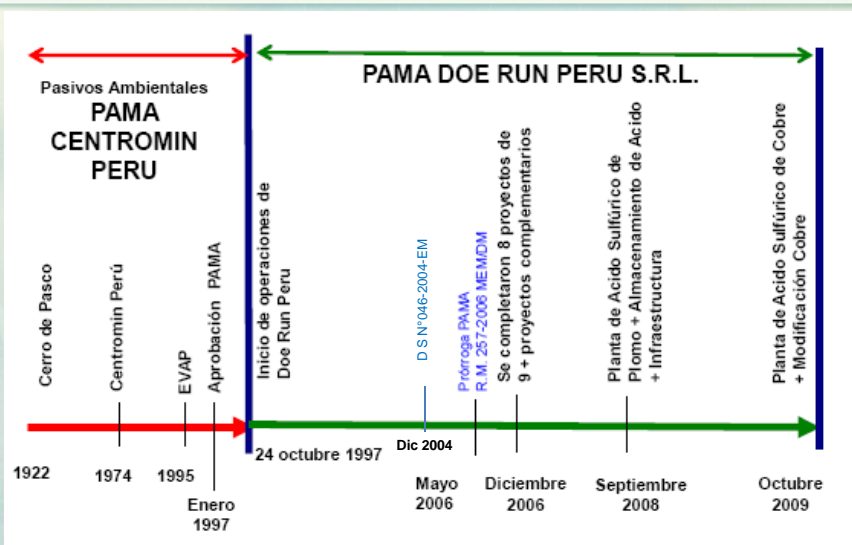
Pasivos Ambientales
PAMA
CENTROMIN
PERU

PAMA DOE RUN PERU S.R.L.

Cerro de Pasco
Centromin Perú
EVAP
Aprobación PAMA
Inicio de operaciones de Doe Run Peru
D S N°046-2004-EM
Prórroga PAMA
R.M. 257-2006 MEM/DM
Se completaron 8 proyectos de 9 + proyectos complementarios
Planta de Acido Sulfúrico de Plomo + Almacenamiento de Acido + Infraestructura
Planta de Acido Sulfúrico de Cobre + Modificación Cobre

1922
1974
1995
Enero 1997
24 octubre 1997
Dic 2004
Mayo 2006
Diciembre 2006
Septiembre 2008
Octubre 2009